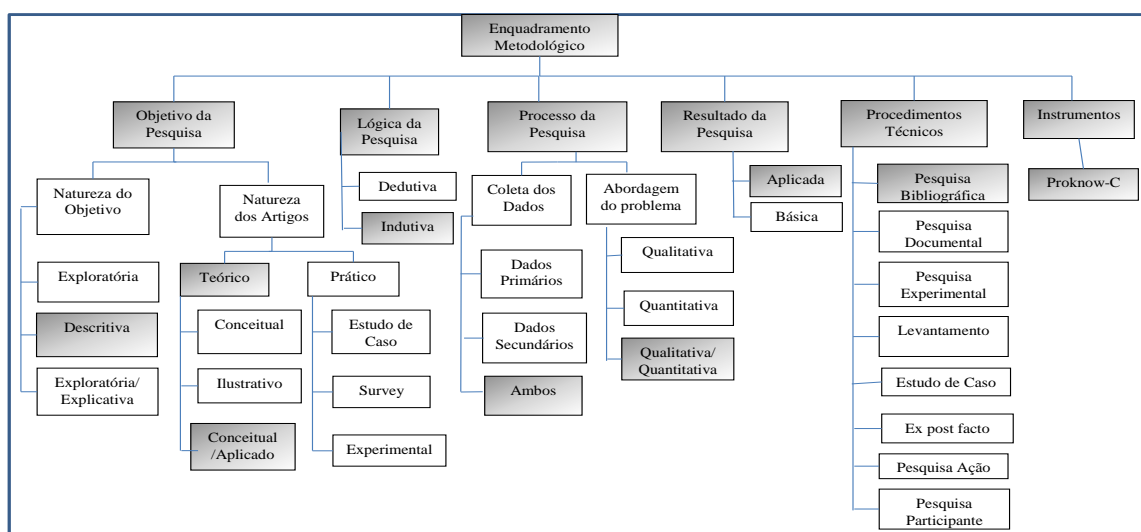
Enquadramento Metodológico

Objetivo da Pesquisa

Natureza do Objetivo

Exploratória

Descritiva

Exploratória/ Explicativa

Natureza dos Artigos

Teórico

Conceitual

Ilustrativo

Conceitual /Aplicado

Prático

Estudo de Caso

Survey

Experimental

Lógica da Pesquisa

Dedutiva

Indutiva

Processo da Pesquisa

Coleta dos Dados

Dados Primários

Dados Secundários

Ambos

Abordagem do problema

Qualitativa

Quantitativa

Qualitativa/ Quantitativa

Resultado da Pesquisa

Aplicada

Básica

Procedimentos Técnicos

Pesquisa Bibliográfica

Pesquisa Documental

Pesquisa Experimental

Levantamento

Estudo de Caso

Ex post facto

Pesquisa Ação

Pesquisa Participante

Instrumentos

Proknow-C